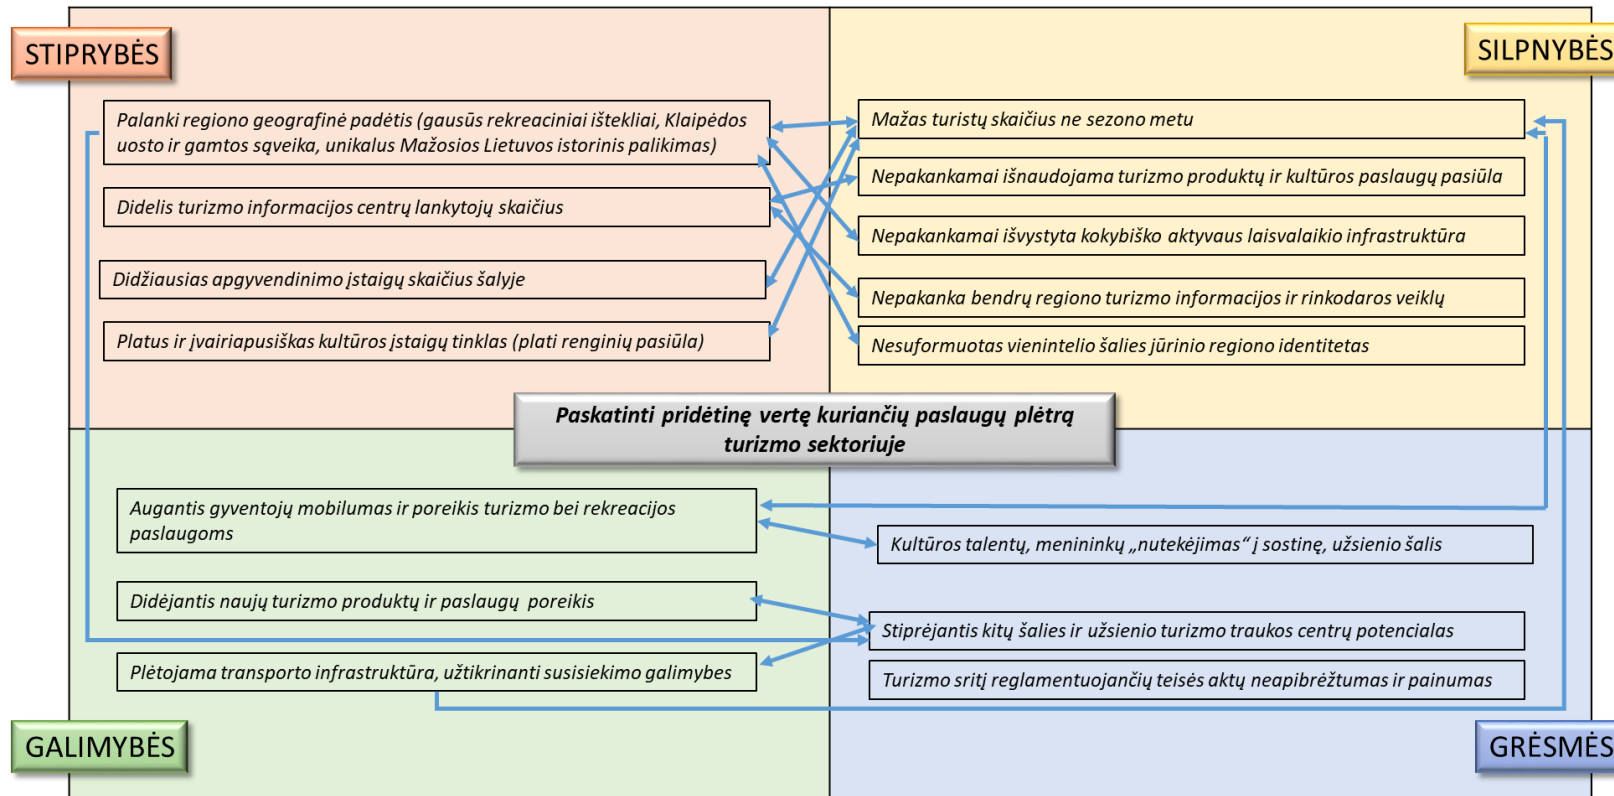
STIPRYBĖS

SILPNYBĖS

Palanki regiono geografinė padėtis (gausūs rekreaciniai ištekliai, Klaipėdos uosto ir gamtos sąveika, unikalus Mažosios Lietuvos istorinis palikimas)

Didelis turizmo informacijos centrų lankytojų skaičius

Didžiausias apgyvendinimo įstaigų skaičius šalyje

Platus ir įvairiapusiškas kultūros įstaigų tinklas (plati renginių pasiūla)

Mažas turistų skaičius ne sezono metu

Nepakankamai išnaudojama turizmo produktų ir kultūros paslaugų pasiūla

Nepakankamai išvystyta kokybiško aktyvaus laisvalaikio infrastruktūra

Nepakanka bendrų regiono turizmo informacijos ir rinkodaros veiklų

Nesuformuotas vienintelio šalies jūrinio regiono identitetas

Paskatinti pridėtinę vertę kuriančių paslaugų plėtrą turizmo sektoriuje

Augantis gyventojų mobilumas ir poreikis turizmo bei rekreacijos paslaugoms

Kultūros talentų, menininkų „nutekėjimas" į sostinę, užsienio šalis

Didėjantis naujų turizmo produktų ir paslaugų poreikis

Stiprėjantis kitų šalies ir užsienio turizmo traukos centrų potencialas

Plėtojama transporto infrastruktūra, užtikrinanti susisiekimo galimybes

Turizmo sritį reglamentuojančių teisės aktų neapibrėžtumas ir painumas

GALIMYBĖS

GRĖSMĖS